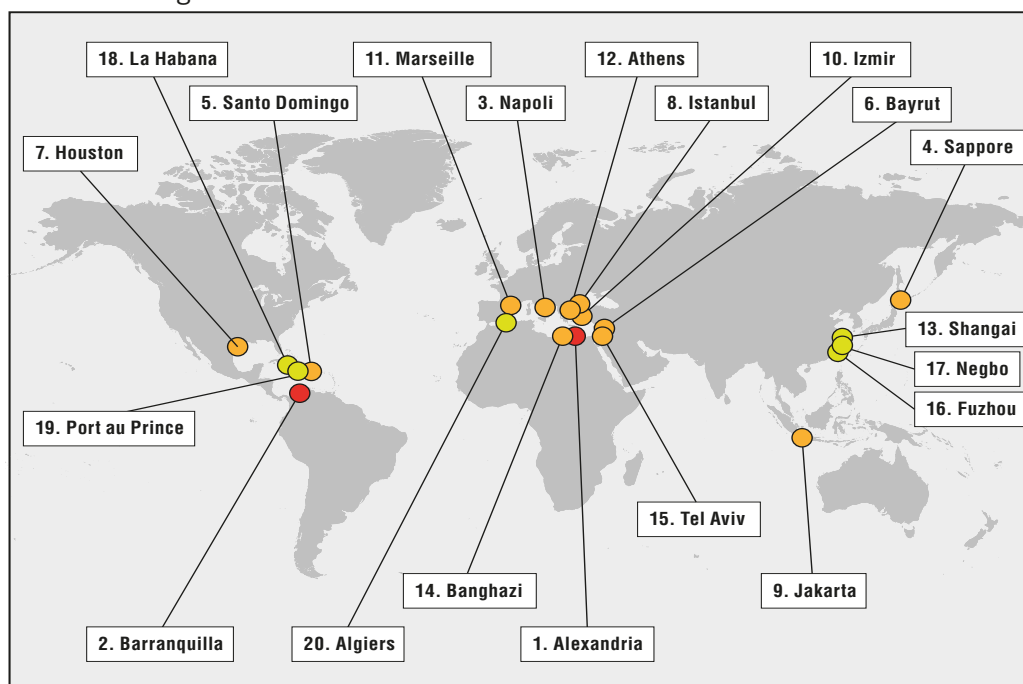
18. La Habana
11. Marseille
12. Athens
10. Izmir
5. Santo Domingo
3. Napoli
8. Istanbul
6. Bayrut
7. Houston
4. Sappore
13. Shangai
17. Negbo
16. Fuzhou
19. Port au Prince
15. Tel Aviv
14. Banghazi
9. Jakarta
2. Barranquilla
20. Algiers
1. Alexandria